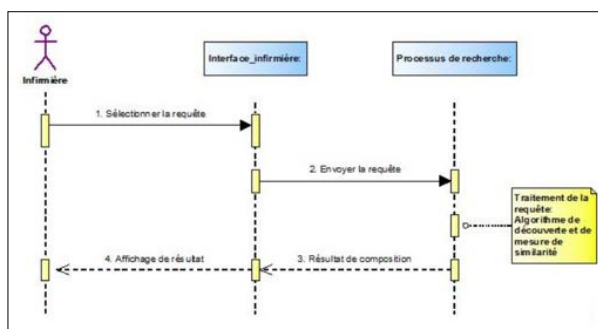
Infirmière

Interface_infirmière:

Processus de recherche:

1. Sélectionner la requête

2. Envoyer la requête

Traitement de la requête: Algorithme de découverte et de mesure de similarité

3. Résultat de composition

4. Affichage de résultat